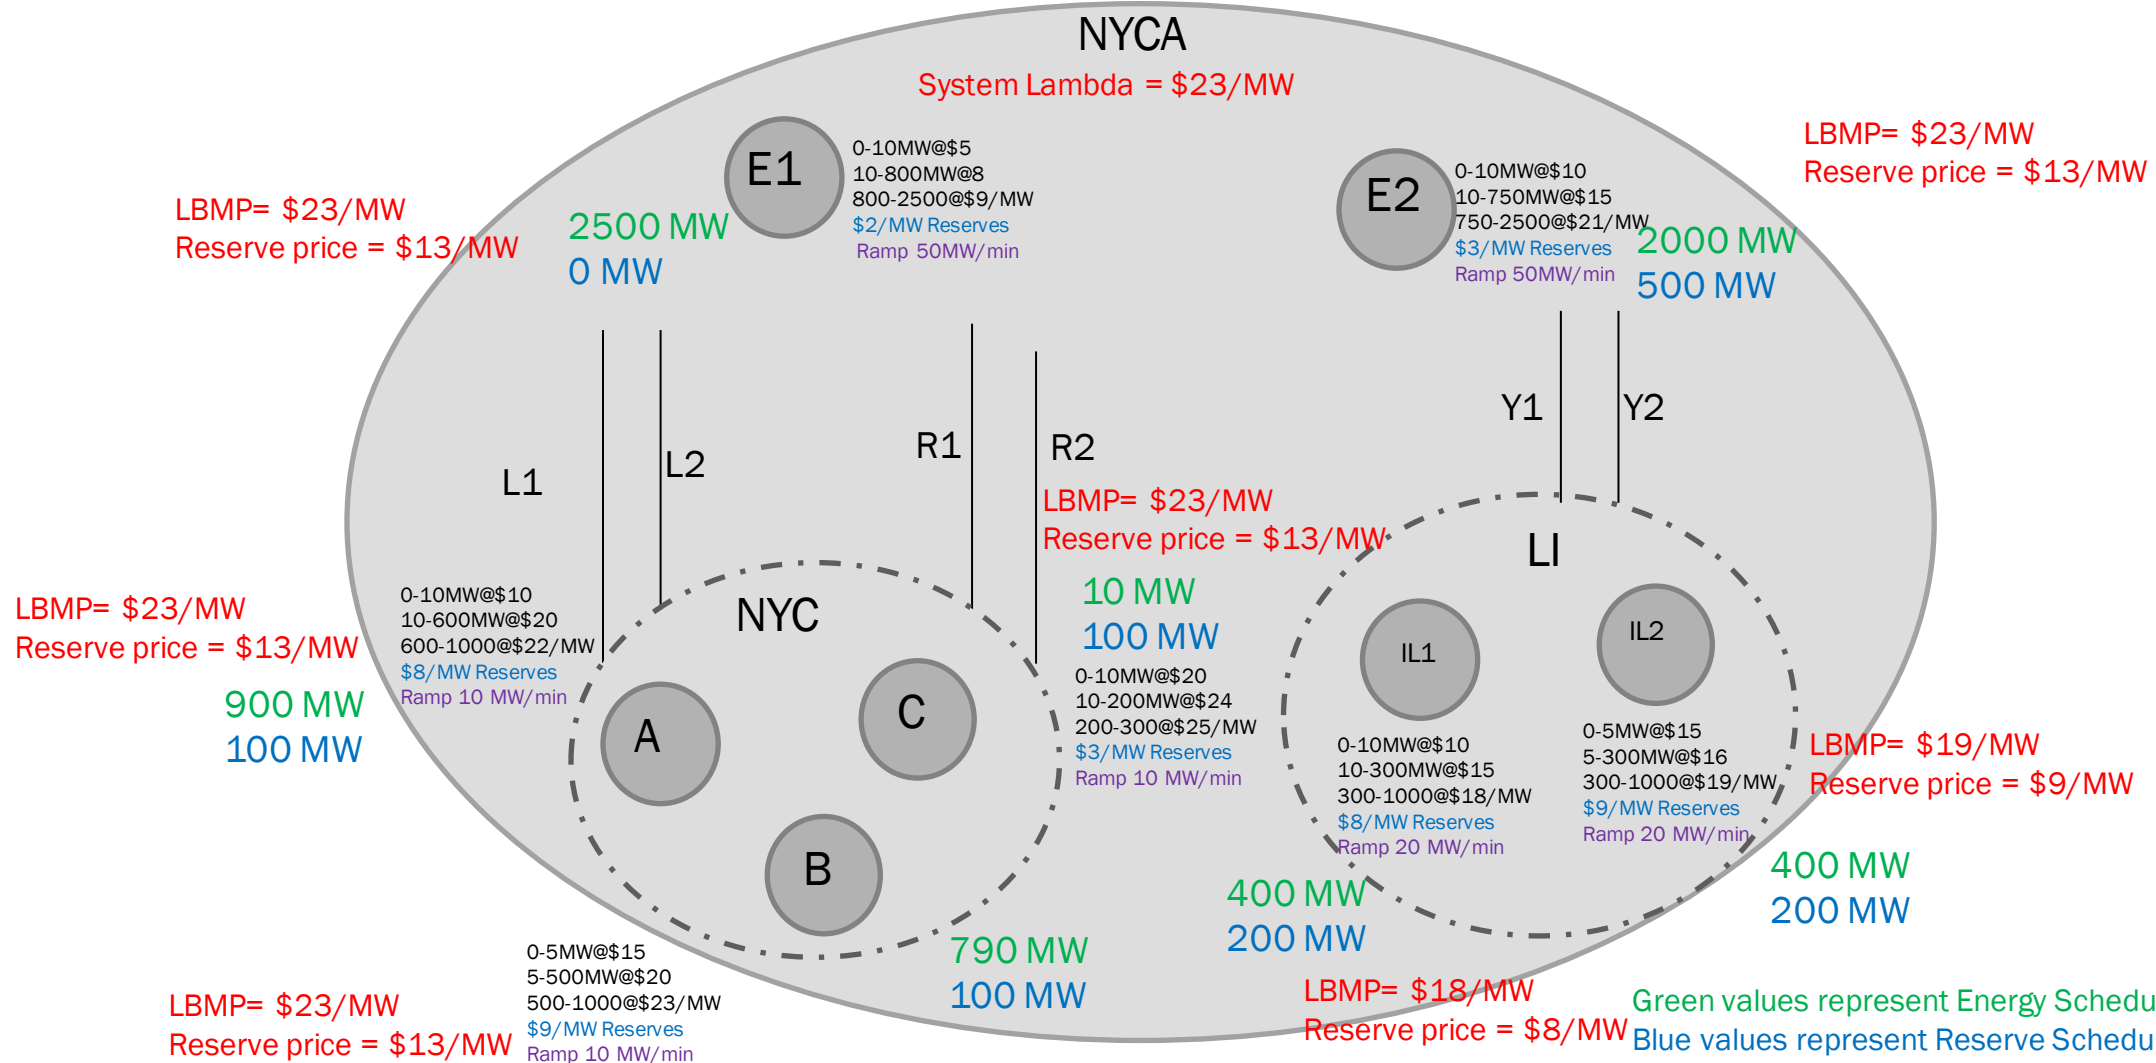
NYCA

System Lambda = \$23/MW

LBMP= \$23/MW
Reserve price = \$13/MW

E1

2500 MW
0 MW

0-10MW@\$5
10-800MW@8
800-2500@\$9/MW
\$2/MW Reserves
Ramp 50MW/min

E2

0-10MW@\$10
10-750MW@\$15
750-2500@\$21/MW
\$3/MW Reserves
Ramp 50MW/min

2000 MW
500 MW

LBMP= \$23/MW
Reserve price = \$13/MW

L1

L2

R1

R2

Y1

Y2

LBMP= \$23/MW
Reserve price = \$13/MW

LI

LBMP= \$23/MW
Reserve price = \$13/MW

0-10MW@\$10
10-600MW@\$20
600-1000@\$22/MW
\$8/MW Reserves
Ramp 10 MW/min

900 MW
100 MW

NYC

A

C

B

10 MW
100 MW

0-10MW@\$20
10-200MW@\$24
200-300@\$25/MW
\$3/MW Reserves
Ramp 10 MW/min

IL1

IL2

0-10MW@\$10
10-300MW@\$15
300-1000@\$18/MW
\$8/MW Reserves
Ramp 20 MW/min

0-5MW@\$15
5-300MW@\$16
300-1000@\$19/MW
\$9/MW Reserves
Ramp 20 MW/min

LBMP= \$19/MW
Reserve price = \$9/MW

400 MW
200 MW

400 MW
200 MW

790 MW
100 MW

0-5MW@\$15
5-500MW@\$20
500-1000@\$23/MW
\$9/MW Reserves
Ramp 10 MW/min

LBMP= \$23/MW
Reserve price = \$13/MW

LBMP= \$18/MW
Reserve price = \$8/MW

Green values represent Energy Schedu
Blue values represent Reserve Schedu